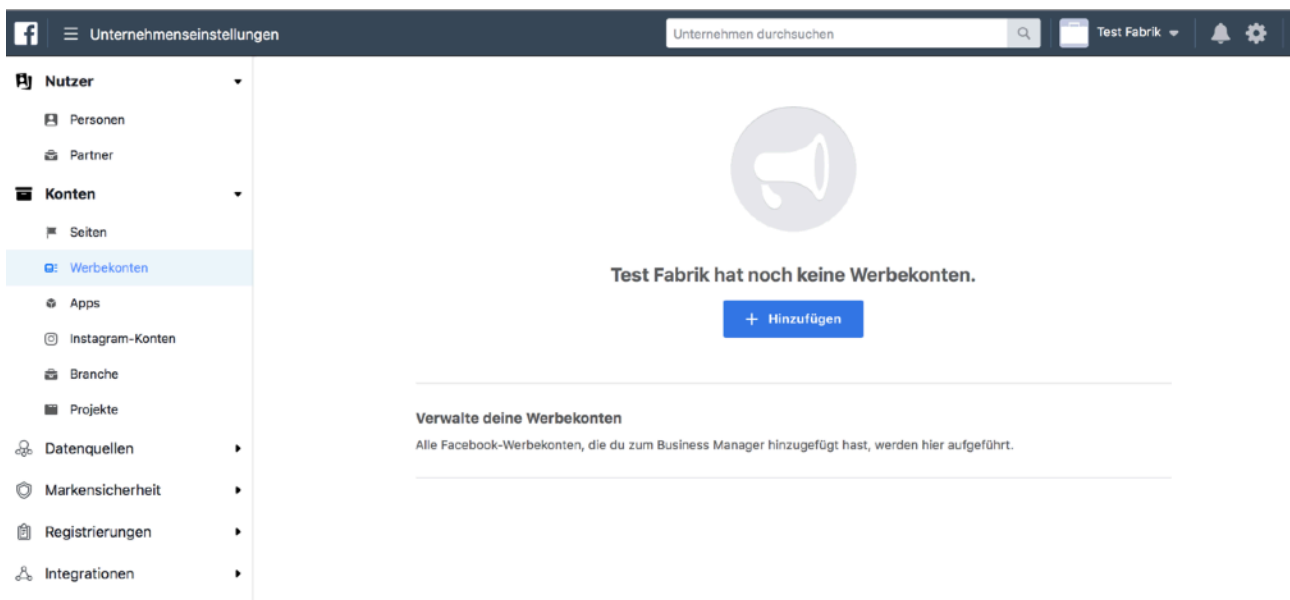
Unternehmenseinstellungen

Unternehmen durchsuchen

Test Fabrik

Nutzer

Personen

Partner

Konten

Seiten

Werbekonten

Apps

Instagram-Konten

Branche

Projekte

Datenquellen

Markensicherheit

Registrierungen

Integrationen

Test Fabrik hat noch keine Werbekonten.

+ Hinzufügen

Verwalte deine Werbekonten

Alle Facebook-Werbekonten, die du zum Business Manager hinzugefügt hast, werden hier aufgeführt.